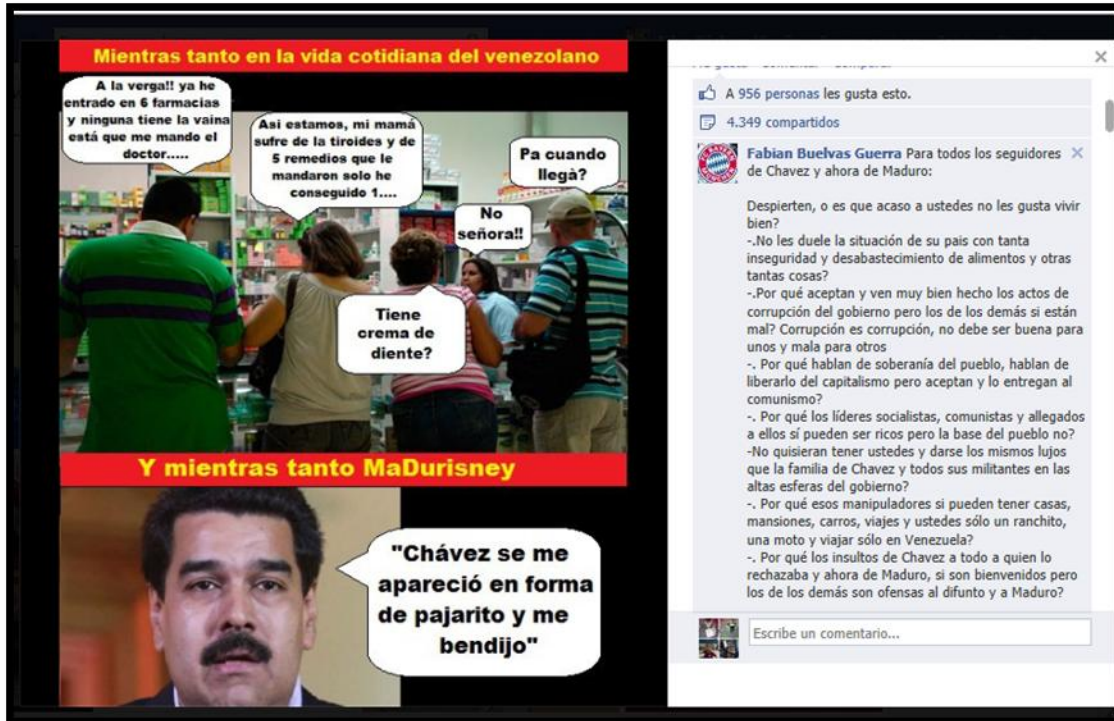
Mientras tanto en la vida cotidiana del venezolano

A la verga!! ya he entrado en 6 farmacias y ninguna tiene la vaina está que me mando el doctor.....

Asi estamos, mi mamá sufre de la tiroides y de 5 remedios que le mandaron solo he conseguido 1....

Pa cuando llegà?

No señora!!

Tiene crema de diente?

Y mientras tanto MaDurisney

"Chávez se me apareció en forma de pajarito y me bendijo"

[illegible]

A 956 personas les gusta esto.

4.349 compartidos

Fabian Buelvas Guerra Para todos los seguidores de Chavez y ahora de Maduro:

Despierten, o es que acaso a ustedes no les gusta vivir bien?
-.No les duele la situación de su pais con tanta inseguridad y desabastecimiento de alimentos y otras tantas cosas?
-.Por qué aceptan y ven muy bien hecho los actos de corrupción del gobierno pero los de los demás si están mal? Corrupción es corrupción, no debe ser buena para unos y mala para otros
-. Por qué hablan de soberanía del pueblo, hablan de liberarlo del capitalismo pero aceptan y lo entregan al comunismo?
-. Por qué los líderes socialistas, comunistas y allegados a ellos sí pueden ser ricos pero la base del pueblo no?
-No quisieran tener ustedes y darse los mismos lujos que la familia de Chavez y todos sus militantes en las altas esferas del gobierno?
-. Por qué esos manipuladores si pueden tener casas, mansiones, carros, viajes y ustedes sólo un ranchito, una moto y viajar sólo en Venezuela?
-. Por qué los insultos de Chavez a todo a quien lo rechazaba y ahora de Maduro, si son bienvenidos pero los de los demás son ofensas al difunto y a Maduro?

Escribe un comentario...